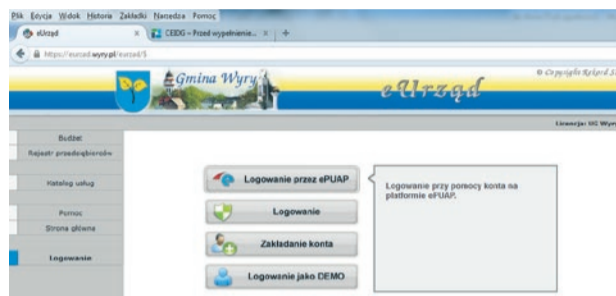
Plik Edycja Widok Historia Zakładki Narzędzia Pomoc

eUrząd

CEIDG – Przed wypełnieniem...

https://eurzad.wyry.pl/eurzad/$

Gmina Wyry

eUrząd

© Copyright Rekord S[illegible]

Licencja: UG Wyr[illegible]

Budżet

Rejestr przedsiębiorców

Katalog usług

Pomoc

Strona główna

Logowanie

Logowanie przez ePUAP

Logowanie

Zakładanie konta

Logowanie jako DEMO

Logowanie przy pomocy konta na platformie ePUAP.